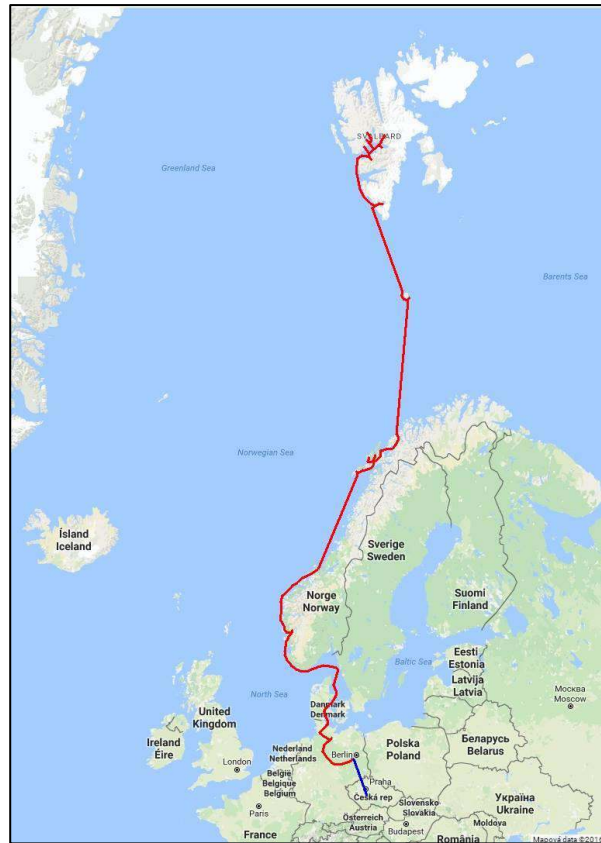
SVALBARD

Greenland Sea

Barents Sea

Norwegian Sea

Ísland
Iceland

Sverige
Sweden

Suomi
Finland

Norge
Norway

Baltic Sea

Eesti
Estonia

Latvija
Latvia

Москва
Moscow

North Sea

Danmark
Denmark

United Kingdom

Ireland
Éire

Nederland
Netherlands

Berlin

Polska
Poland

Беларусь
Belarus

London

België
Belgique
Belgium

Praha

Česká rep

Paris

Slovensko
Slovakia

Україна
Ukraine

Österreich
Austria

Budapest

Moldova

France

România

Mapová data ©2016